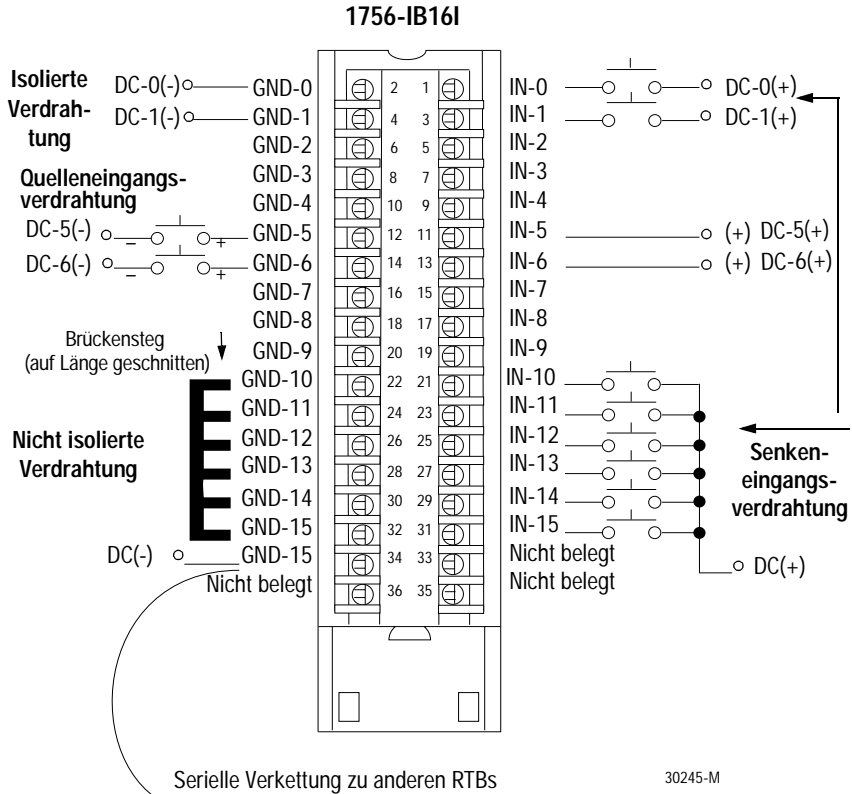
1756-IB16I

Isolierte Verdrahtung

DC-0(-) GND-0
DC-1(-) GND-1
GND-2
GND-3

Quelleneingangsverdrahtung

GND-4
DC-5(-) – + GND-5
DC-6(-) – + GND-6
GND-7
GND-8

Brückensteg (auf Länge geschnitten)

GND-9
GND-10
GND-11

Nicht isolierte Verdrahtung

GND-12
GND-13
GND-14
GND-15
DC(-) GND-15
Nicht belegt

| 2 | 1 |
|---|---|
| 4 | 3 |
| 6 | 5 |
| 8 | 7 |
| 10 | 9 |
| 12 | 11 |
| 14 | 13 |
| 16 | 15 |
| 18 | 17 |
| 20 | 19 |
| 22 | 21 |
| 24 | 23 |
| 26 | 25 |
| 28 | 27 |
| 30 | 29 |
| 32 | 31 |
| 34 | 33 |
| 36 | 35 |

IN-0 DC-0(+)
IN-1 DC-1(+)
IN-2
IN-3
IN-4
IN-5 (+) DC-5(+)
IN-6 (+) DC-6(+)
IN-7
IN-8
IN-9
IN-10
IN-11
IN-12
IN-13
IN-14
IN-15
Nicht belegt
Nicht belegt

Senkeneingangsverdrahtung

DC(+)

Serielle Verkettung zu anderen RTBs

30245-M